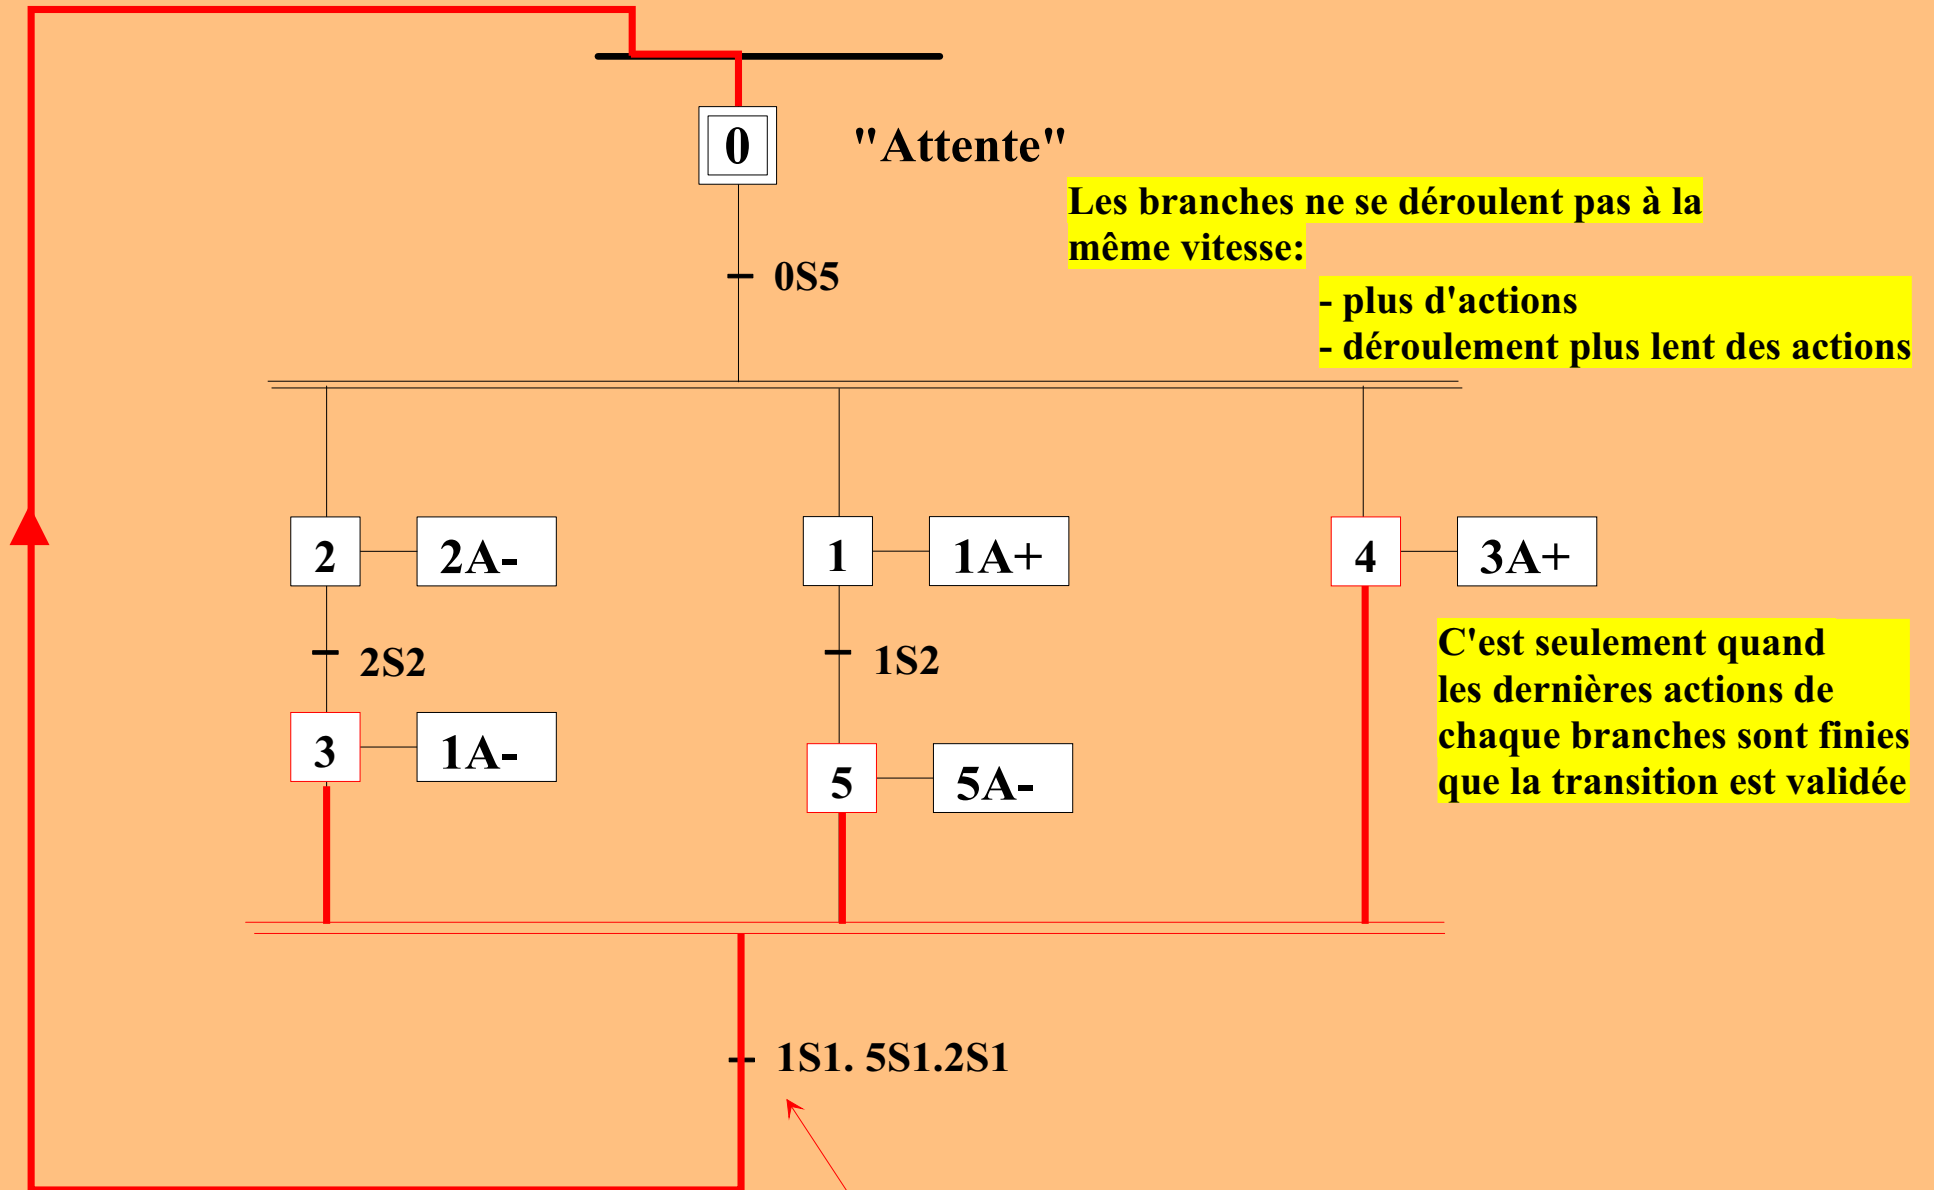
0

"Attente"

Les branches ne se déroulent pas à la même vitesse:

- plus d'actions
- déroulement plus lent des actions

0S5

2

2A-

1

1A+

4

3A+

2S2

1S2

3

1A-

5

5A-

C'est seulement quand les dernières actions de chaque branches sont finies que la transition est validée

1S1. 5S1.2S1